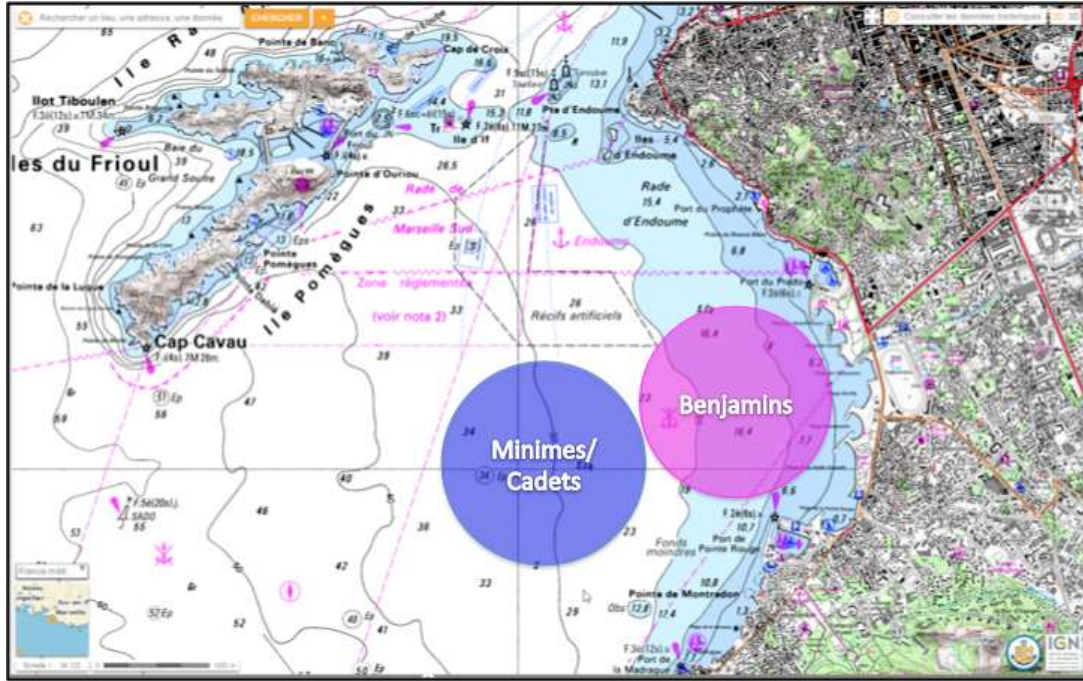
Rechercher un lieu, une adresse, une donnée CHERCHER

Consulter les données historiques

Ile Ratonneau

Pointe de Brau

Cap de Croix

Ilot Tiboulen

Iles du Frioul

Grand Souffre

Pointe d'Ourlou

Pointe Pomègues

Ile Pomègues

Pointe de la Luque

Cap Cavau

F.(4)c.7M 28m.

Ile d'If

Pte d'Endoume

Iles d'Endoume

Rade d'Endoume

Port du Prophète

Rade de Marseille Sud

Endoume

Zone réglementée

(voir note 2)

Récifs artificiels

Port du Prado

Benjamins

Minimes/ Cadets

Fonds maindres

Port de Pointe Rouge

Pointe de Montredon

Port de la Madrague

55 48 29 63 55 58 47 39 33 26 34 40 46 38 42 33 29 57 55 52 41 23 12 16.4 15.4 10.7 10.8 17.4

IGN